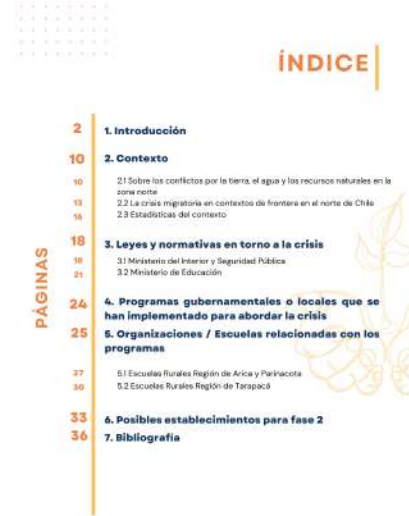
ÍNDICE

PÁGINAS

2 1. Introducción

10 2. Contexto

10 2.1 Sobre los conflictos por la tierra, el agua y los recursos naturales en la zona norte

13 2.2 La crisis migratoria en contextos de frontera en el norte de Chile

16 2.3 Estadísticas del contexto

18 3. Leyes y normativas en torno a la crisis

18 3.1 Ministerio del Interior y Seguridad Pública

21 3.2 Ministerio de Educación

24 4. Programas gubernamentales o locales que se han implementado para abordar la crisis

25 5. Organizaciones / Escuelas relacionadas con los programas

27 5.1 Escuelas Rurales Región de Arica y Parinacota

30 5.2 Escuelas Rurales Región de Tarapacá

33 6. Posibles establecimientos para fase 2

36 7. Bibliografía